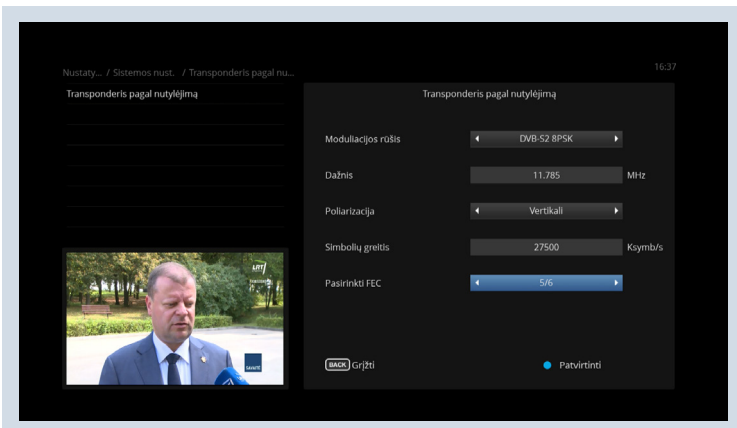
Nustaty... / Sistemos nust. / Transponderis pagal nu...

16:37

Transponderis pagal nutylėjimą

Transponderis pagal nutylėjimą

Moduliacijos rūšis | DVB-S2 8PSK

Dažnis | 11.785 | MHz

Poliarizacija | Vertikali

Simbolių greitis | 27500 | Ksymb/s

Pasirinkti FEC | 5/6

BACK Grįžti

Patvirtinti